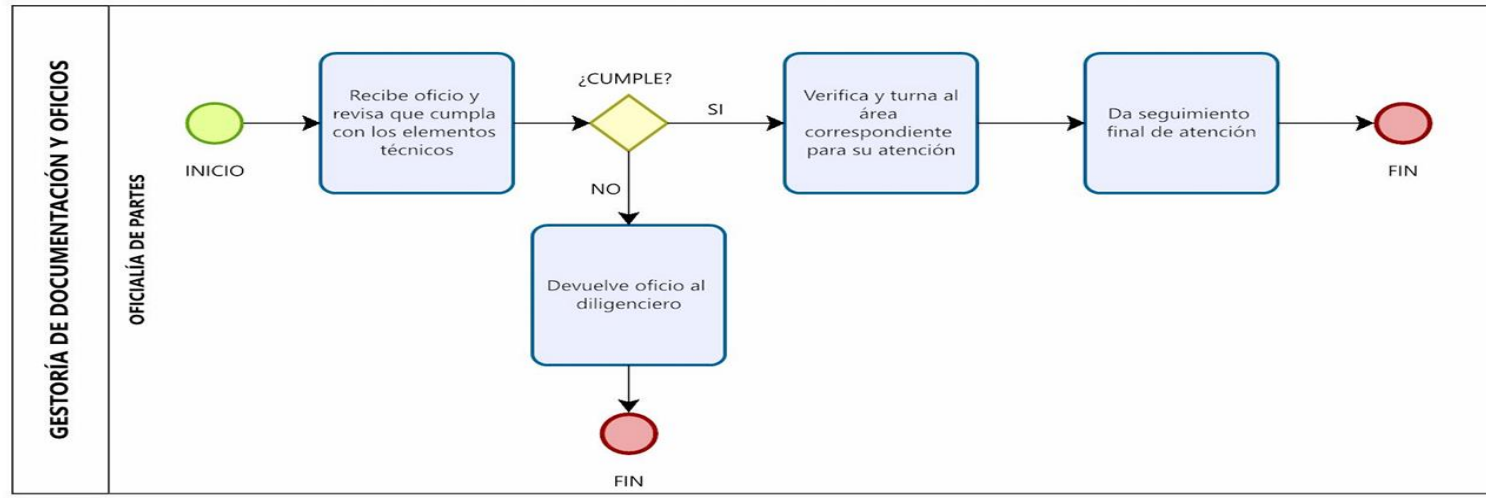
GESTORÍA DE DOCUMENTACIÓN Y OFICIOS

OFICIALÍA DE PARTES

INICIO

Recibe oficio y revisa que cumpla con los elementos técnicos

¿CUMPLE?

SI

NO

Verifica y turna al área correspondiente para su atención

Da seguimiento final de atención

FIN

Devuelve oficio al diligenciero

FIN